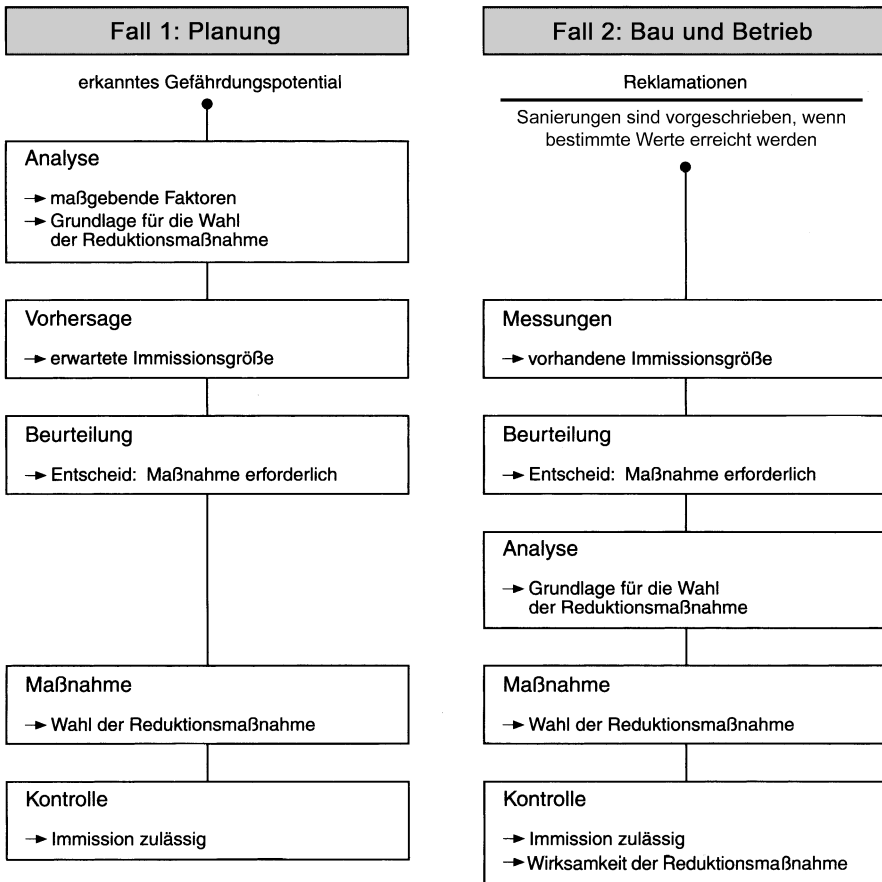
Fall 1: Planung

erkanntes Gefährdungspotential

Analyse

→ maßgebende Faktoren
→ Grundlage für die Wahl der Reduktionsmaßnahme

Vorhersage

→ erwartete Immissionsgröße

Beurteilung

→ Entscheid: Maßnahme erforderlich

Maßnahme

→ Wahl der Reduktionsmaßnahme

Kontrolle

→ Immission zulässig

Fall 2: Bau und Betrieb

Reklamationen

Sanierungen sind vorgeschrieben, wenn bestimmte Werte erreicht werden

Messungen

→ vorhandene Immissionsgröße

Beurteilung

→ Entscheid: Maßnahme erforderlich

Analyse

→ Grundlage für die Wahl der Reduktionsmaßnahme

Maßnahme

→ Wahl der Reduktionsmaßnahme

Kontrolle

→ Immission zulässig
→ Wirksamkeit der Reduktionsmaßnahme